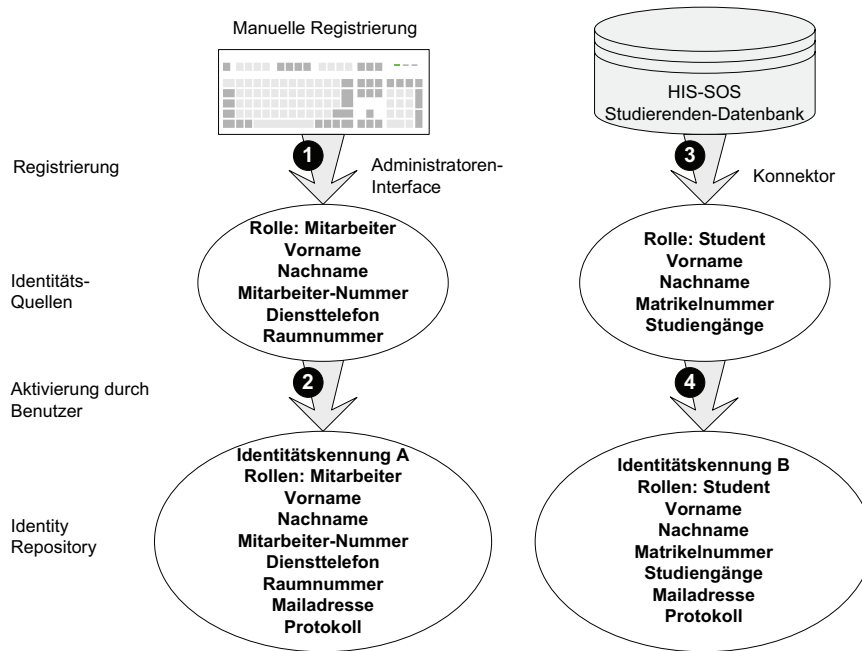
Manuelle Registrierung

HIS-SOS
Studierenden-Datenbank

Registrierung

1

Administratoren-Interface

3

Konnektor

Identitäts-Quellen

Rolle: Mitarbeiter
Vorname
Nachname
Mitarbeiter-Nummer
Diensttelefon
Raumnummer

Rolle: Student
Vorname
Nachname
Matrikelnummer
Studiengänge

Aktivierung durch Benutzer

2

4

Identity Repository

Identitätskennung A
Rollen: Mitarbeiter
Vorname
Nachname
Mitarbeiter-Nummer
Diensttelefon
Raumnummer
Mailadresse
Protokoll

Identitätskennung B
Rollen: Student
Vorname
Nachname
Matrikelnummer
Studiengänge
Mailadresse
Protokoll